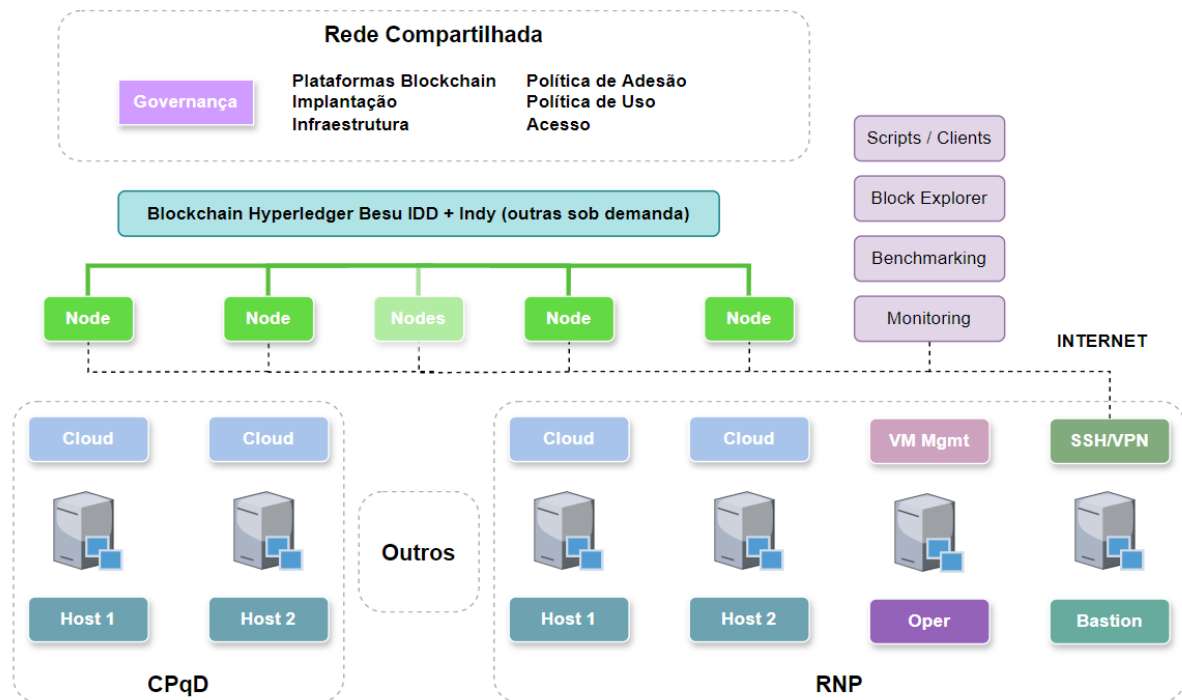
Rede Compartilhada

Governança

Plataformas Blockchain
Implantação
Infraestrutura

Política de Adesão
Política de Uso
Acesso

Scripts / Clients

Block Explorer

Benchmarking

Monitoring

Blockchain Hyperledger Besu IDD + Indy (outras sob demanda)

Node

Node

Nodes

Node

Node

INTERNET

Cloud

Cloud

Host 1

Host 2

CPqD

Outros

Cloud

Cloud

VM Mgmt

SSH/VPN

Host 1

Host 2

Oper

Bastion

RNP